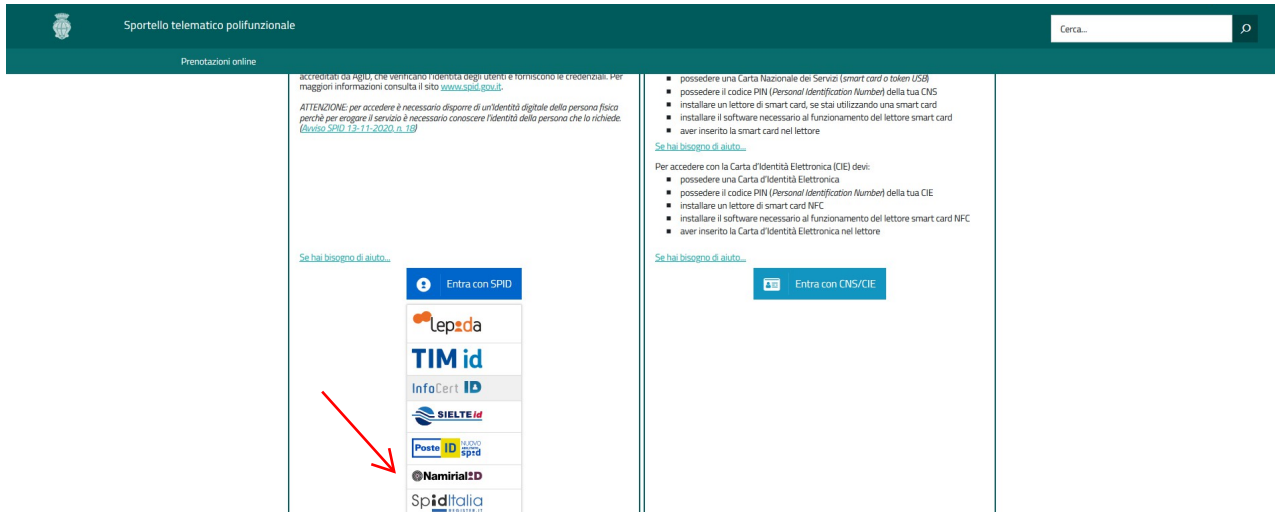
Sportello telematico polifunzionale

Cerca...

Prenotazioni online

accreditati da AgID, che verificano l'identità degli utenti e forniscono le credenziali. Per maggiori informazioni consulta il sito www.spid.gov.it.

ATTENZIONE: per accedere è necessario disporre di un'identità digitale della persona fisica perchè per erogare il servizio è necessario conoscere l'identità della persona che lo richiede. (Avviso SPID 13-11-2020, n. 18)

Se hai bisogno di aiuto...

Entra con SPID

lepida

TIM id

InfoCert ID

SIELTE id

Poste ID NUOVO spid

Namirial ID

SpidItalia REGISTER.IT

- possedere una Carta Nazionale dei Servizi (smart card o token USB)
- possedere il codice PIN (Personal Identification Number) della tua CNS
- installare un lettore di smart card, se stai utilizzando una smart card
- installare il software necessario al funzionamento del lettore smart card
- aver inserito la smart card nel lettore

Se hai bisogno di aiuto...

Per accedere con la Carta d'Identità Elettronica (CIE) devi:
- possedere una Carta d'Identità Elettronica
- possedere il codice PIN (Personal Identification Number) della tua CIE
- installare un lettore di smart card NFC
- installare il software necessario al funzionamento del lettore smart card NFC
- aver inserito la Carta d'Identità Elettronica nel lettore

Se hai bisogno di aiuto...

Entra con CNS/CIE